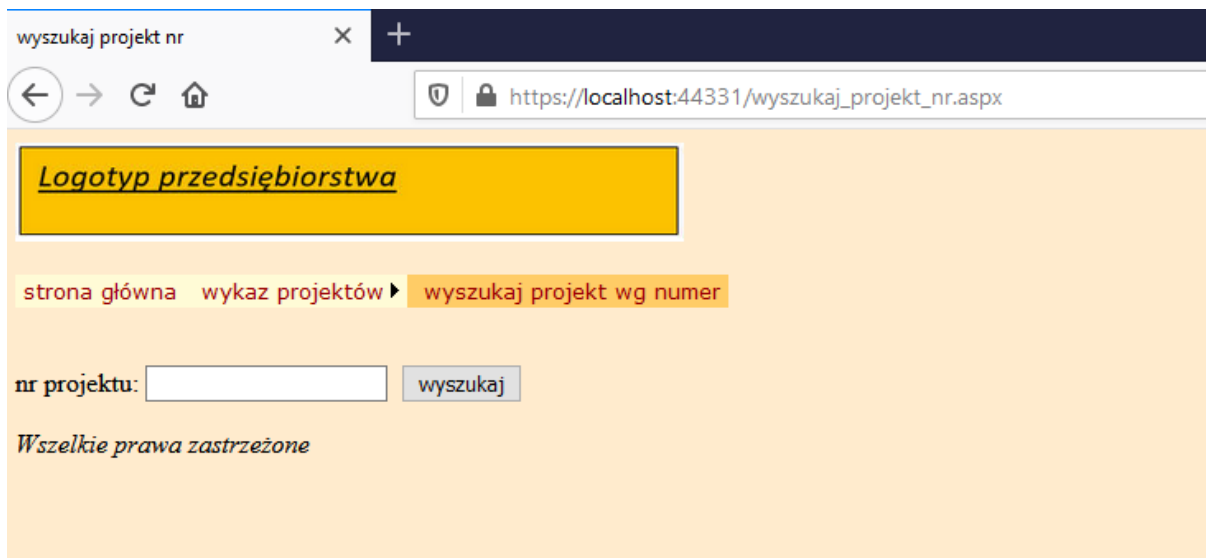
wyszukaj projekt nr

https://localhost:44331/wyszukaj_projekt_nr.aspx

Logotyp przedsiębiorstwa

strona główna wykaz projektów wyszukaj projekt wg numer

nr projektu: wyszukaj

Wszelkie prawa zastrzeżone